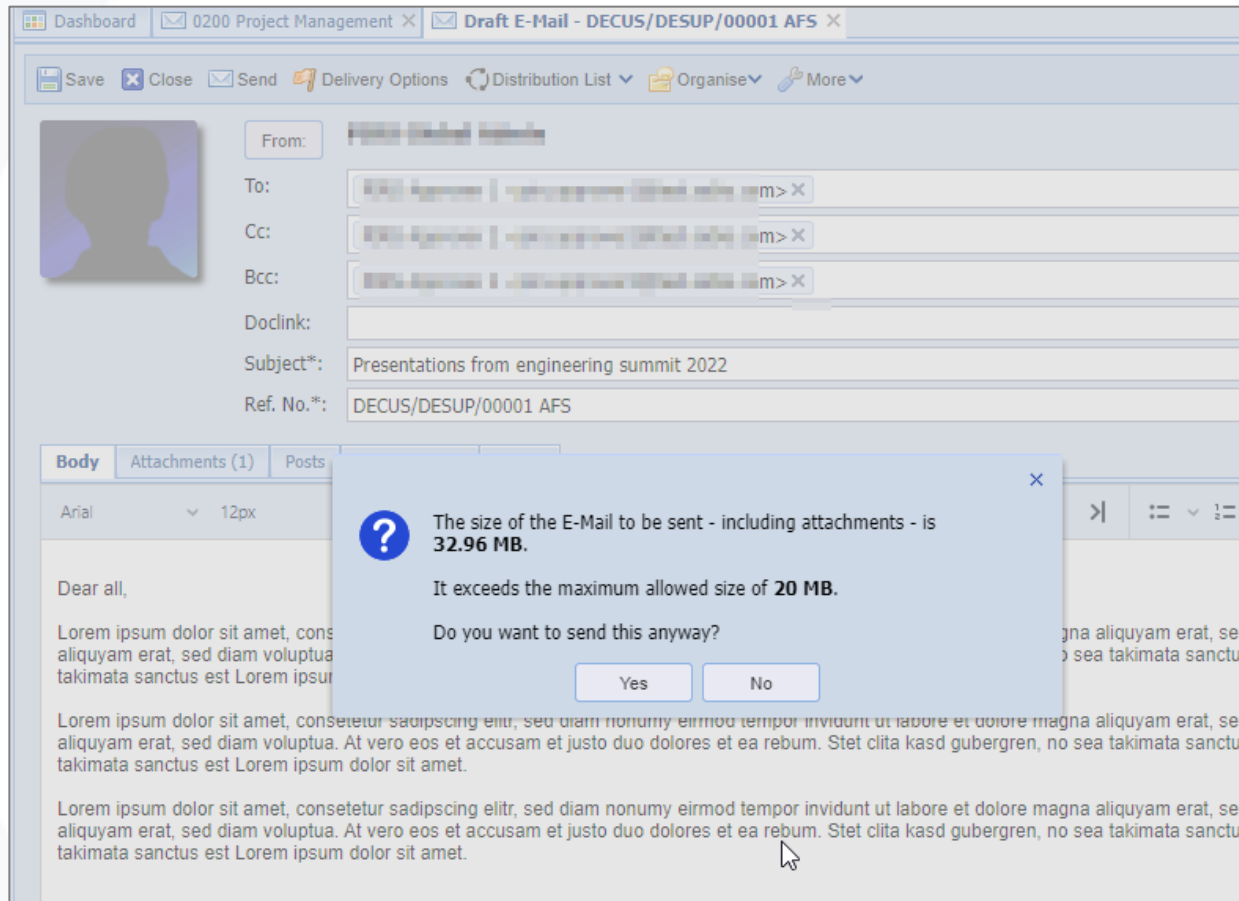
Dashboard | 0200 Project Management × | Draft E-Mail - DECUS/DESUP/00001 AFS ×

Save Close Send Delivery Options Distribution List Organise More

From: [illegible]

To: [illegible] m> ×

Cc: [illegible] m> ×

Bcc: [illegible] m> ×

Doclink:

Subject*: Presentations from engineering summit 2022

Ref. No.*: DECUS/DESUP/00001 AFS

Body | Attachments (1) | Posts

Arial 12px

Dear all,

Lorem ipsum dolor sit amet, conse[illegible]gna aliquyam erat, se aliquyam erat, sed diam voluptua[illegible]o sea takimata sanctu takimata sanctus est Lorem ipsu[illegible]

Lorem ipsum dolor sit amet, consetetur sadipscing elitr, sed diam nonumy eirmod tempor invidunt ut labore et dolore magna aliquyam erat, se aliquyam erat, sed diam voluptua. At vero eos et accusam et justo duo dolores et ea rebum. Stet clita kasd gubergren, no sea takimata sanctu takimata sanctus est Lorem ipsum dolor sit amet.

Lorem ipsum dolor sit amet, consetetur sadipscing elitr, sed diam nonumy eirmod tempor invidunt ut labore et dolore magna aliquyam erat, se aliquyam erat, sed diam voluptua. At vero eos et accusam et justo duo dolores et ea rebum. Stet clita kasd gubergren, no sea takimata sanctu takimata sanctus est Lorem ipsum dolor sit amet.

×

The size of the E-Mail to be sent - including attachments - is **32.96 MB**.

It exceeds the maximum allowed size of **20 MB**.

Do you want to send this anyway?

Yes No